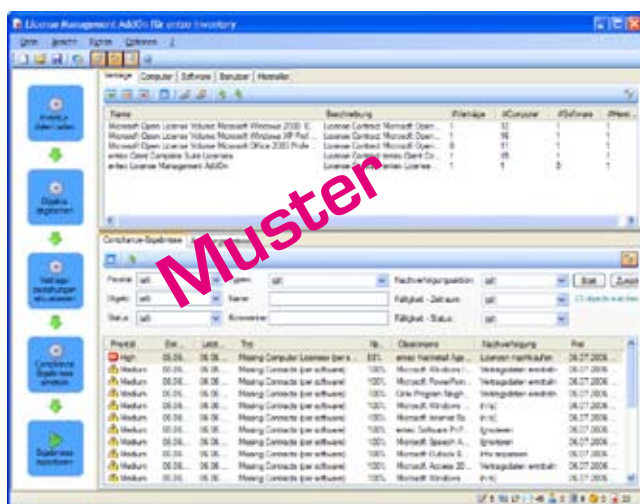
License Management AddOn für enteo Inventory

Datei Ansicht Extras Optionen ?

Inventar daten laden

Objekte abgleichen

Verträge Beziehungen aktualisieren

Compliance Ergebnisse erstellen

Ergebnisse exportieren

Verträge Computer Software Benutzer Hersteller

Name | Beschreibung | #Verträge | #Computer | #Software | #Herst...
Microsoft Open License Volume Microsoft Windows 2000 | License Contract Microsoft Open... | 1 | 52 | 1 | 1
Microsoft Open License Volume Microsoft Windows XP Pro | License Contract Microsoft Open... | 1 | 56 | 1 | 1
Microsoft Open License Volume Microsoft Office 2003 Pro | License Contract Microsoft Open... | 6 | 51 | 1 | 1
enteo Client Complete Suite Licenses | License Contract enteo Client Co... | 1 | 45 | 1 | 1
enteo License Management AddOn | License Contract enteo License ... | 1 | 1 | 0 | 1

Muster

Compliance-Ergebnisse

Priorität (all) Typen (all) Nachverfolgungsaktion (all) Start Zurück
Objekt (all) Name Fälligkeit - Zeitraum (all) 23 objects in selection
Status (all) Kommentar Fälligkeit - Status (all)

Priorität | Dat... | Letzt... | Typ | Be... | Objektname | Nachverfolgung | Frist
High | 06.06... | 06.06... | Missing Computer Licenses (per s... | 83% | enteo Netinstall Age... | Lizenzen nachkaufen | 06.07.2006
Medium | 06.06... | 06.06... | Missing Contracts (per software) | 100% | Microsoft Windows ... | Vertragsdaten ermitteln | 06.07.2006
Medium | 06.06... | 06.06... | Missing Contracts (per software) | 100% | Microsoft PowerPoin... | Vertragsdaten ermitteln | 06.07.2006
Medium | 06.06... | 06.06... | Missing Contracts (per software) | 100% | Citrix Program Neigh... | Vertragsdaten ermitteln | 06.07.2006
Medium | 06.06... | 06.06... | Missing Contracts (per software) | 100% | Microsoft Windows ... | (n/a) | 06.07.2006
Medium | 06.06... | 06.06... | Missing Contracts (per software) | 100% | Microsoft Internet Ex... | (n/a) | 06.07.2006
Medium | 06.06... | 06.06... | Missing Contracts (per software) | 100% | enteo Software P... | Ignorieren | 06.07.2006
Medium | 06.06... | 06.06... | Missing Contracts (per software) | 100% | Microsoft Speech A... | Ignorieren | 06.07.2006
Medium | 06.06... | 06.06... | Missing Contracts (per software) | 100% | Microsoft Outlook 2... | Info anpassen | 06.07.2006
Medium | 06.06... | 06.06... | Missing Contracts (per software) | 100% | Microsoft Access 20... | Vertragsdaten ermitteln | 06.07.2006
Medium | 06.06... | 06.06... | Missing Contracts (per software) | 100% | Microsoft Windows ... | (n/a) | 06.07.2006